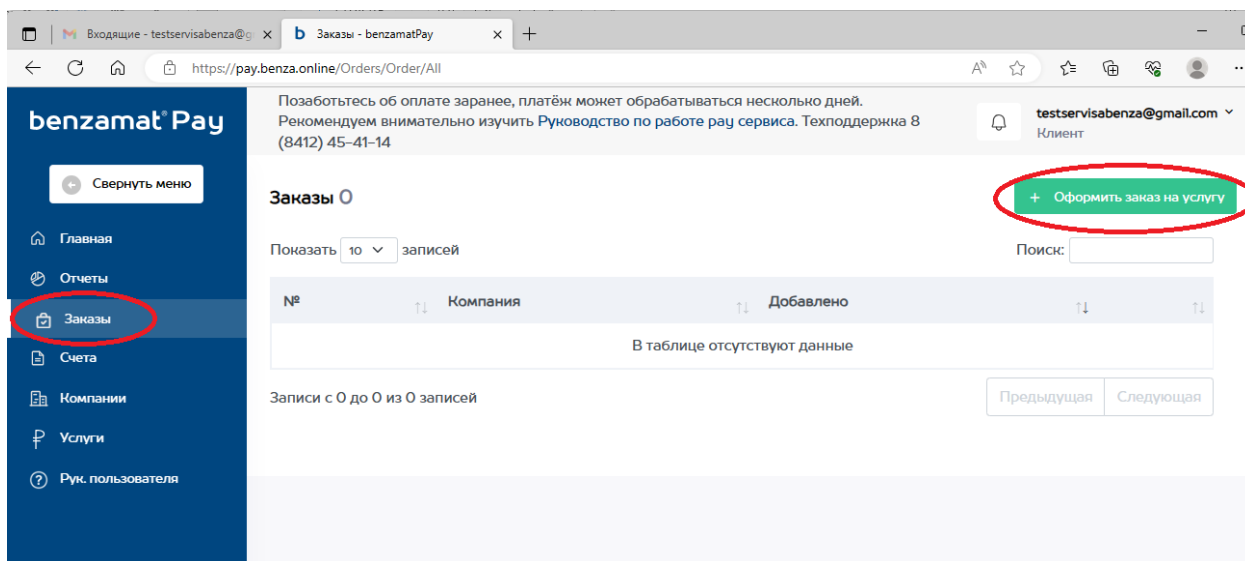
Входящие - testservisabenza@g ×
b Заказы - benzamatPay ×
+
https://pay.benza.online/Orders/Order/All

benzamat® Pay

Свернуть меню

Главная
Отчеты
Заказы
Счета
Компании
Услуги
Рук. пользователя

Позаботьтесь об оплате заранее, платёж может обрабатываться несколько дней. Рекомендуем внимательно изучить Руководство по работе pay сервиса. Техподдержка 8 (8412) 45-41-14

testservisabenza@gmail.com
Клиент

Заказы 0

+ Оформить заказ на услугу

Показать 10 записей

Поиск:

| № | Компания | Добавлено | |
|---|---|---|---|
| В таблице отсутствуют данные | | | |

Записи с 0 до 0 из 0 записей

Предыдущая Следующая